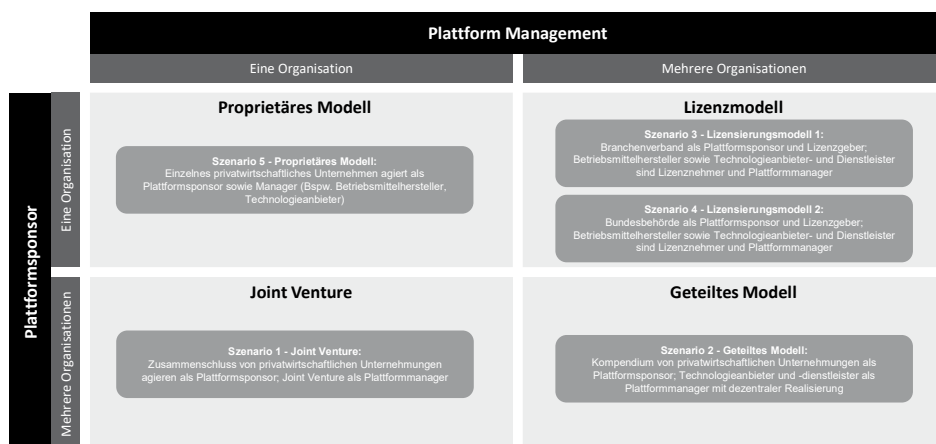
Plattform Management

Eine Organisation

Mehrere Organisationen

Plattformsponsor

Eine Organisation

Mehrere Organisationen

Proprietäres Modell

Szenario 5 - Proprietäres Modell:
Einzelnes privatwirtschaftliches Unternehmen agiert als Plattformsponsor sowie Manager (Bspw. Betriebsmittelhersteller, Technologieanbieter)

Lizenzmodell

Szenario 3 - Lizensierungsmodell 1:
Branchenverband als Plattformsponsor und Lizenzgeber; Betriebsmittelhersteller sowie Technologieanbieter- und Dienstleister sind Lizenznehmer und Plattformmanager

Szenario 4 - Lizensierungsmodell 2:
Bundesbehörde als Plattformsponsor und Lizenzgeber; Betriebsmittelhersteller sowie Technologieanbieter- und Dienstleister sind Lizenznehmer und Plattformmanager

Joint Venture

Szenario 1 - Joint Venture:
Zusammenschluss von privatwirtschaftlichen Unternehmungen agieren als Plattformsponsor; Joint Venture als Plattformmanager

Geteiltes Modell

Szenario 2 - Geteiltes Modell:
Kompendium von privatwirtschaftlichen Unternehmungen als Plattformsponsor; Technologieanbieter und -dienstleister als Plattformmanager mit dezentraler Realisierung